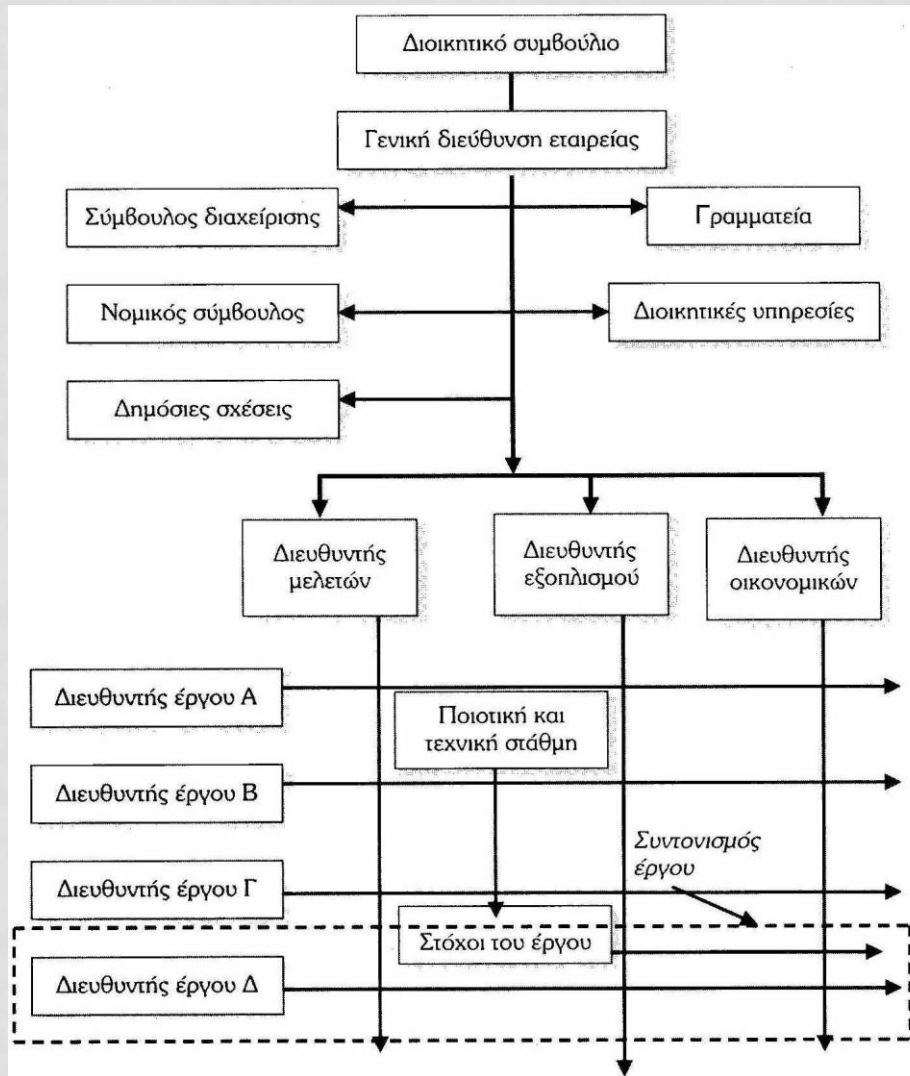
Διοικητικό συμβούλιο

Γενική διεύθυνση εταιρείας

Σύμβουλος διαχείρισης

Γραμματεία

Νομικός σύμβουλος

Διοικητικές υπηρεσίες

Δημόσιες σχέσεις

Διευθυντής μελετών

Διευθυντής εξοπλισμού

Διευθυντής οικονομικών

Διευθυντής έργου Α

Ποιοτική και τεχνική στάθμη

Διευθυντής έργου Β

Συντονισμός έργου

Διευθυντής έργου Γ

Στόχοι του έργου

Διευθυντής έργου Δ